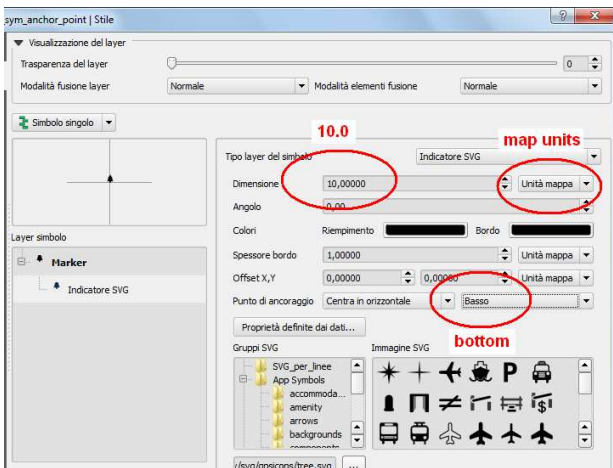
sym_anchor_point | Stile

?

▼ Visualizzazione del layer

Trasparenza del layer

0

Modalità fusione layer

Normale

Modalità elementi fusione

Normale

Simbolo singolo

10.0

map units

Tipo layer del simbolo

Indicatore SVG

Dimensione

10,00000

Unità mappa

Angolo

0,00

Colori

Riempimento

Bordo

Layer simbolo

Spessore bordo

1,00000

Unità mappa

Marker

Offset X,Y

0,00000

0,00000

Unità mappa

Indicatore SVG

Punto di ancoraggio

Centra in orizzontale

Basso

Proprietà definite dai dati...

bottom

Gruppi SVG

Immagine SVG

SVG_per_linee

App Symbols

accommoda...

amenity

arrows

backgrounds

components

/svg/gpsicons/tree.svg

...